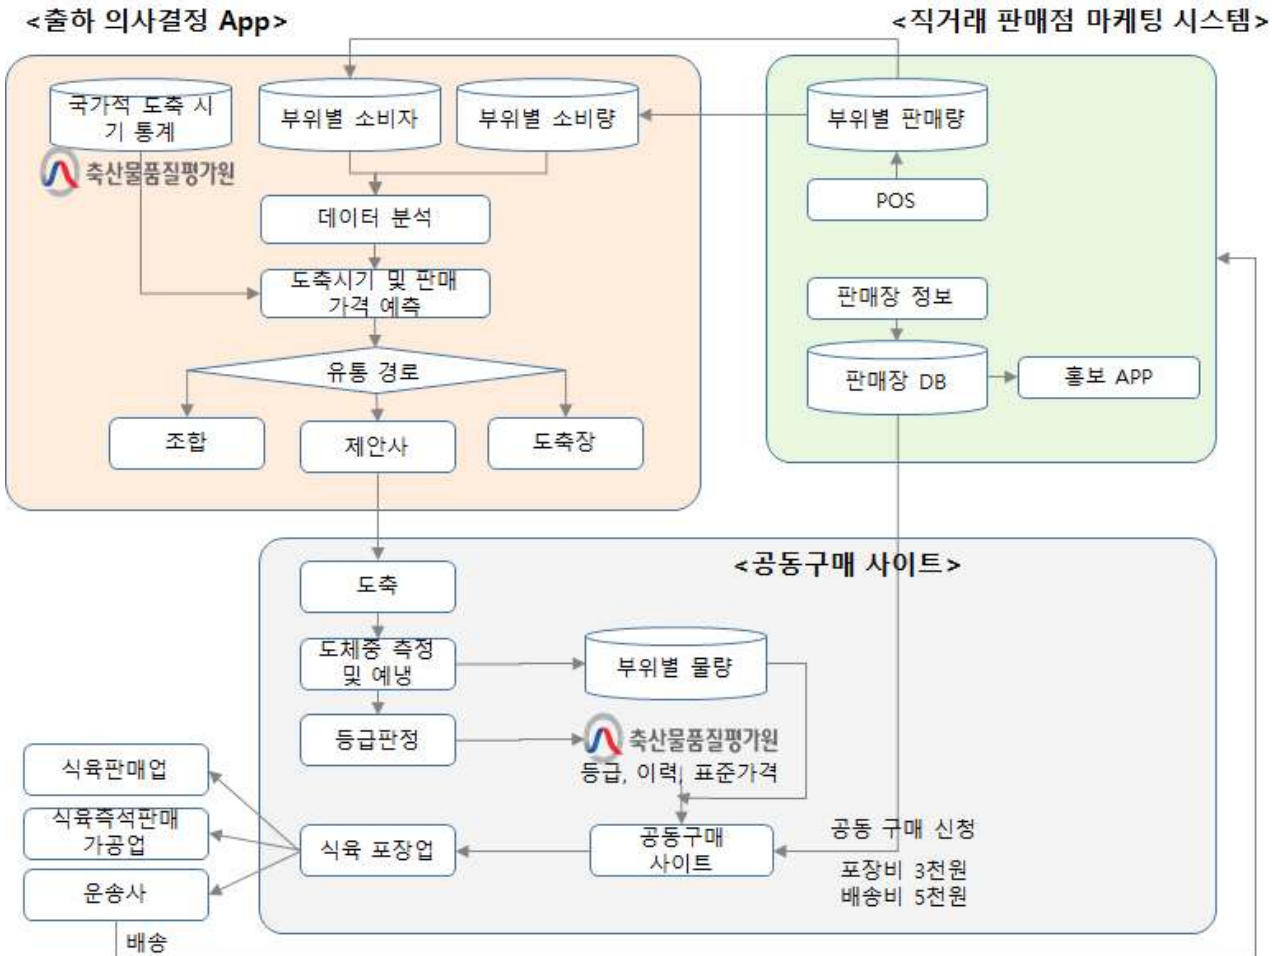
<출하 의사결정 App>

<직거래 판매점 마케팅 시스템>

국가적 도축 시기 통계

축산물품질평가원

부위별 소비자

부위별 소비량

데이터 분석

도축시기 및 판매 가격 예측

유통 경로

조합

제안사

도축장

부위별 판매량

POS

판매장 정보

판매장 DB

홍보 APP

<공동구매 사이트>

도축

도체중 측정 및 예냉

부위별 물량

등급판정

축산물품질평가원

등급, 이력, 표준가격

식육판매업

식육즉석판매 가공업

운송사

식육 포장업

공동구매 사이트

공동 구매 신청

포장비 3천원
배송비 5천원

배송